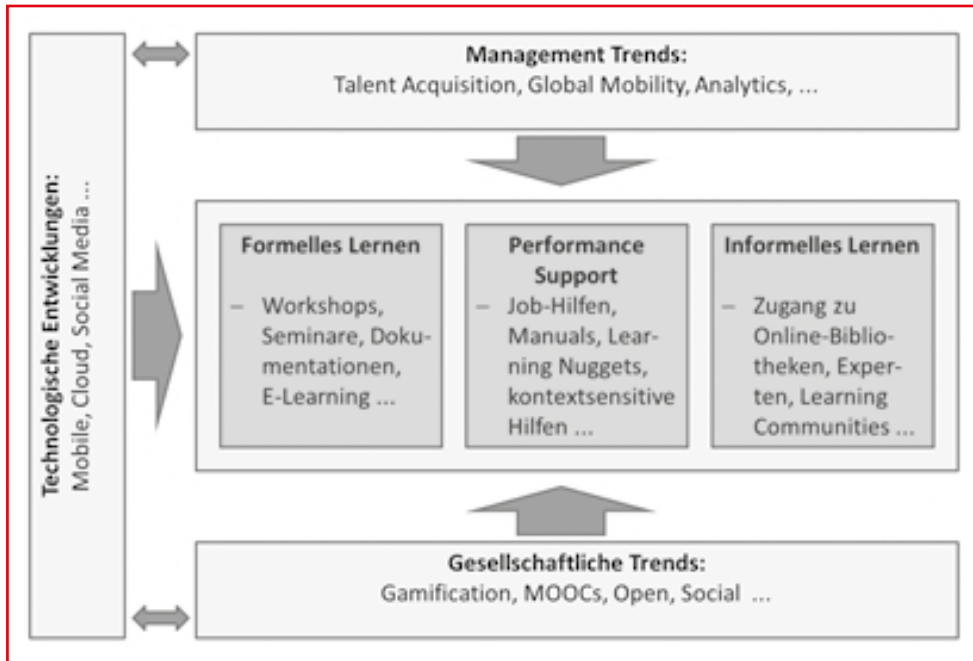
Technologische Entwicklungen:
Mobile, Cloud, Social Media ...

Management Trends:
Talent Acquisition, Global Mobility, Analytics, ...

Formelles Lernen
– Workshops, Seminare, Dokumentationen, E-Learning ...

Performance Support
– Job-Hilfen, Manuals, Learning Nuggets, kontextsensitive Hilfen ...

Informelles Lernen
– Zugang zu Online-Bibliotheken, Experten, Learning Communities ...

Gesellschaftliche Trends:
Gamification, MOOCs, Open, Social ...